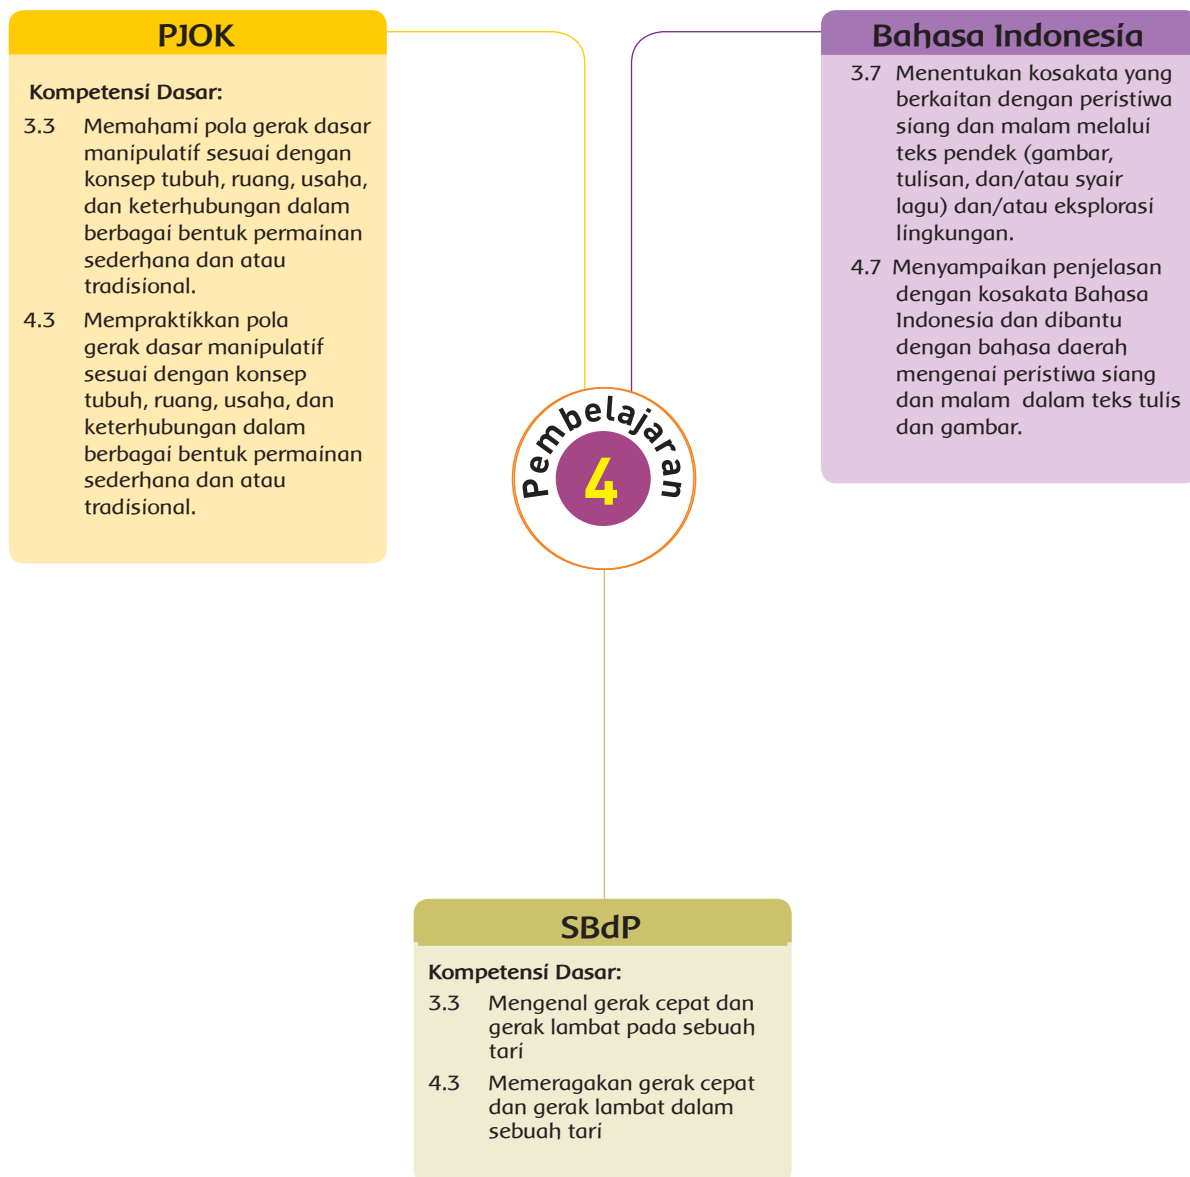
PJOK

Kompetensi Dasar:

3.3 Memahami pola gerak dasar manipulatif sesuai dengan konsep tubuh, ruang, usaha, dan keterhubungan dalam berbagai bentuk permainan sederhana dan atau tradisional.

4.3 Mempraktikkan pola gerak dasar manipulatif sesuai dengan konsep tubuh, ruang, usaha, dan keterhubungan dalam berbagai bentuk permainan sederhana dan atau tradisional.

Bahasa Indonesia

3.7 Menentukan kosakata yang berkaitan dengan peristiwa siang dan malam melalui teks pendek (gambar, tulisan, dan/atau syair lagu) dan/atau eksplorasi lingkungan.

4.7 Menyampaikan penjelasan dengan kosakata Bahasa Indonesia dan dibantu dengan bahasa daerah mengenai peristiwa siang dan malam dalam teks tulis dan gambar.

Pembelajaran 4

SBdP

Kompetensi Dasar:

3.3 Mengenal gerak cepat dan gerak lambat pada sebuah tari

4.3 Memeragakan gerak cepat dan gerak lambat dalam sebuah tari